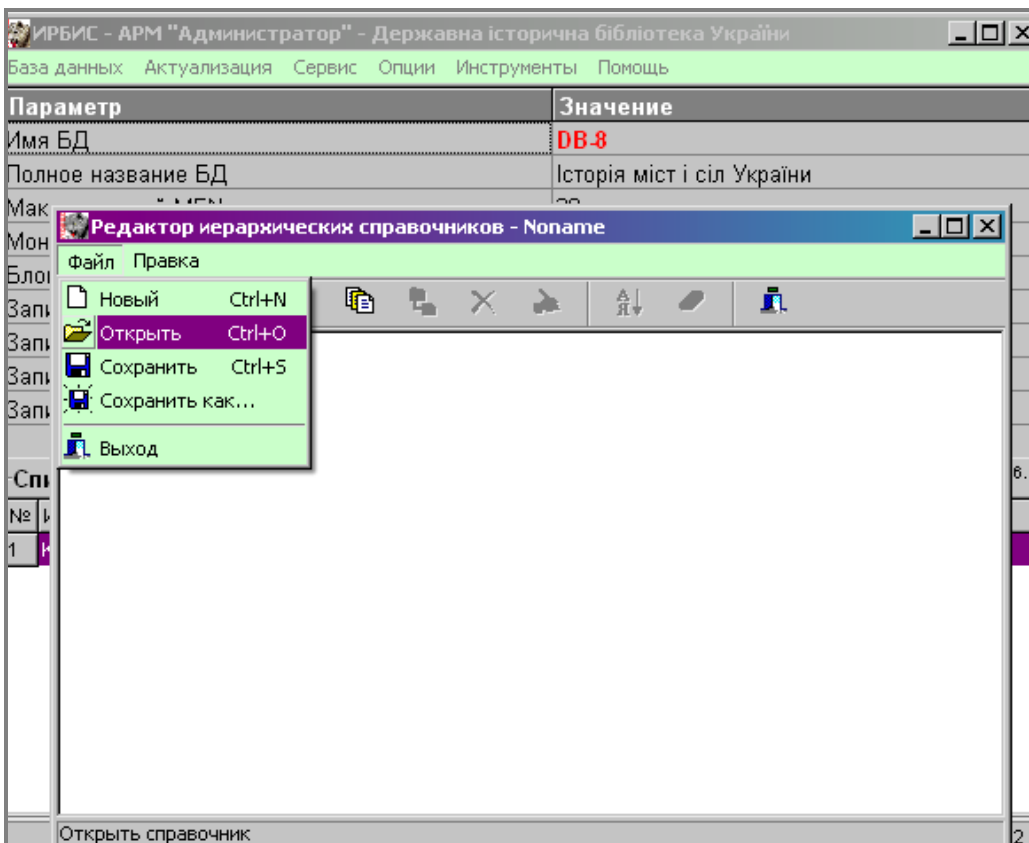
ИРБИС - АРМ "Администратор" - Державна історична бібліотека України

База данных Актуализация Сервис Опции Инструменты Помощь

| Параметр | Значение |
|---|---|
| Имя БД | DB-8 |
| Полное название БД | Історія міст і сіл України |
| Мак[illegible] | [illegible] |
| Мон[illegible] | |
| Бло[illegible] | |
| Запи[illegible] | |
| Запи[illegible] | |
| Запи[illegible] | |
| Запи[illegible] | |

Спи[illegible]

№ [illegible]

1 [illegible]

Редактор иерархических справочников - Noname

Файл Правка

Новый Ctrl+N
Открыть Ctrl+O
Сохранить Ctrl+S
Сохранить как...
Выход

Открыть справочник